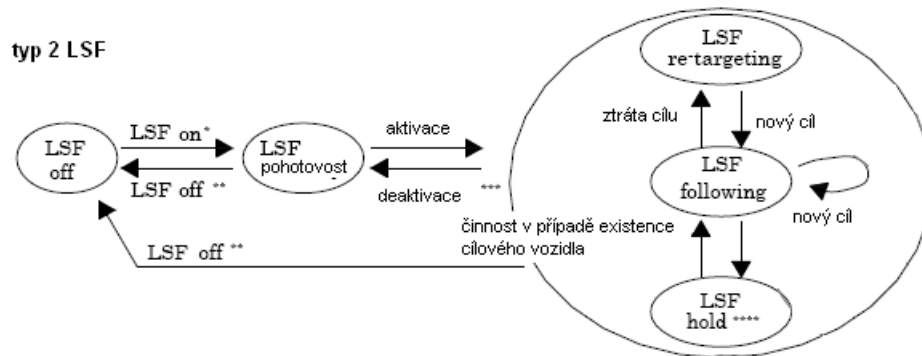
typ 2 LSF

LSF off

LSF on*

LSF off **

LSF pohotovost

aktivace

deaktivace ***

LSF off **

činnost v případě existence cílového vozidla

LSF re-targeting

ztráta cílu

nový cíl

LSF following

nový cíl

LSF hold ****